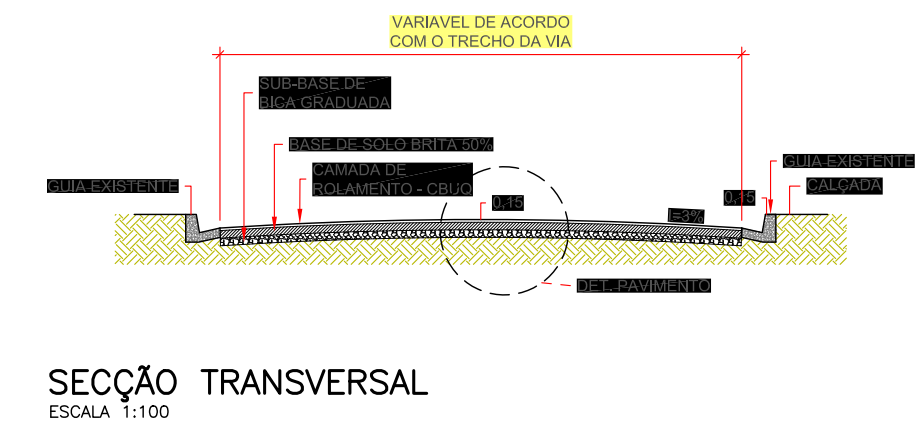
VARIAVEL DE ACORDO
COM O TRECHO DA VIA

SUB-BASE DE
BICA GRADUADA

BASE DE SOLO BRITA 50%

CAMADA DE
ROLAMENTO - CBUQ

GUIA EXISTENTE

0,15

I=3%

0,15

GUIA EXISTENTE

CALÇADA

DET. PAVIMENTO

SECÇÃO TRANSVERSAL
ESCALA 1:100